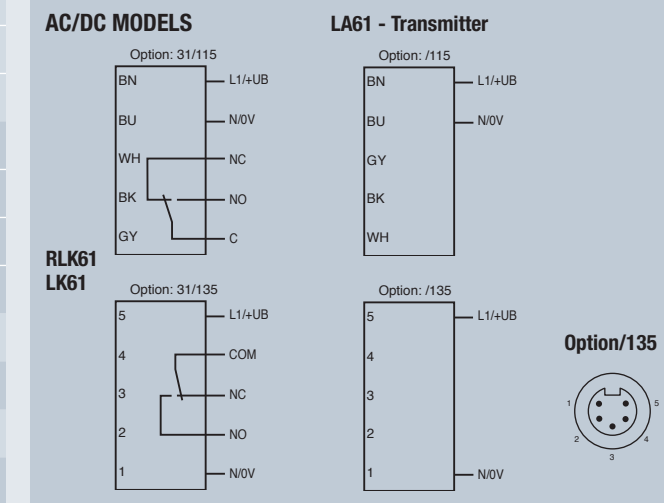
AC/DC MODELS

LA61 - Transmitter

Option: 31/115

BN
L1/+UB
BU
N/0V
WH
NC
BK
NO
GY
C

Option: /115

BN
L1/+UB
BU
N/0V
GY
BK
WH

RLK61
LK61

Option: 31/135

5
L1/+UB
4
COM
3
NC
2
NO
1
N/0V

Option: /135

5
L1/+UB
4
3
2
1
N/0V

Option/135

1
5
2
4
3